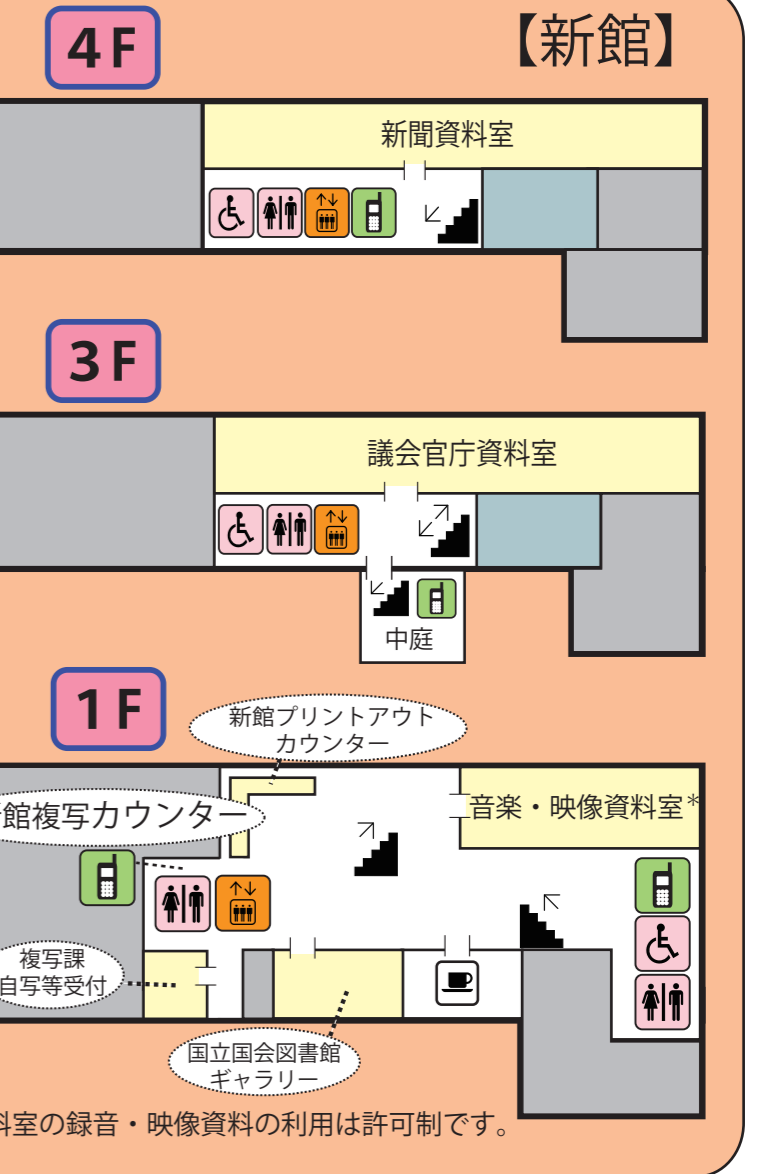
4F

【新館】

新聞資料室

3F

議会官庁資料室

中庭

1F

新館プリントアウトカウンター

館複写カウンター

音楽・映像資料室*

複写課
自写等受付

国立国会図書館
ギャラリー

料室の録音・映像資料の利用は許可制です。